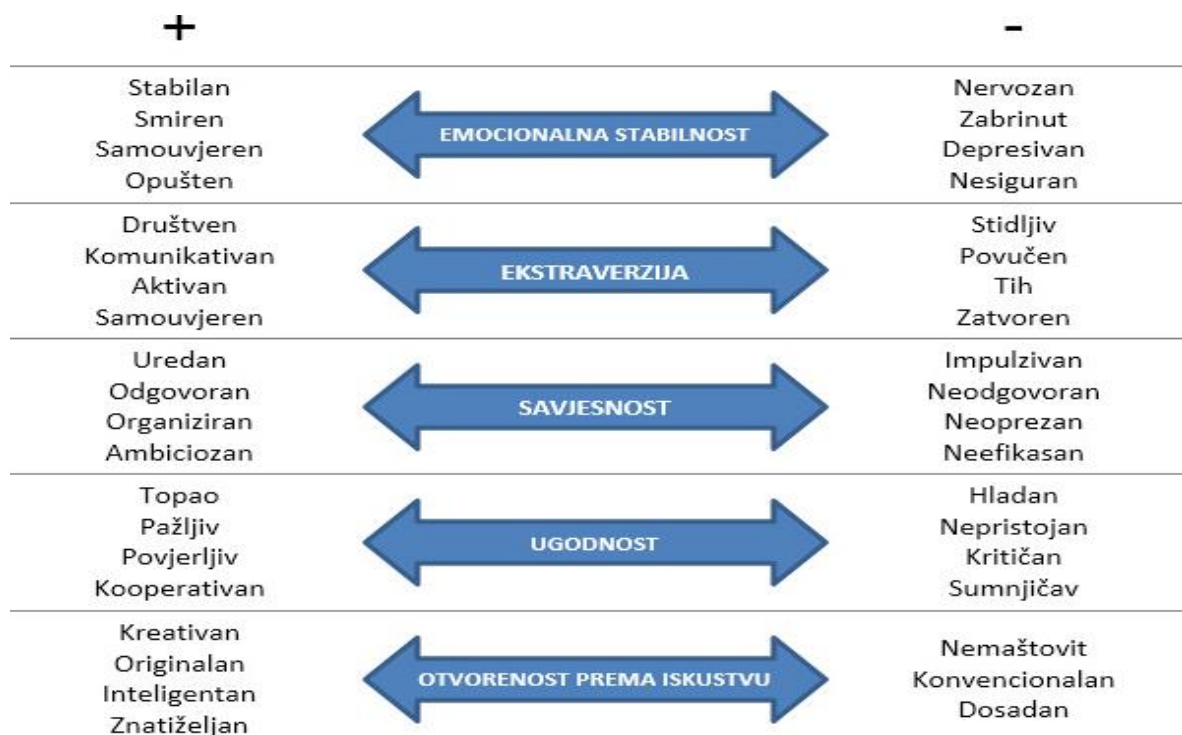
| + | | - |
|---|---|---|
| Stabilan<br>Smiren<br>Samouvjeren<br>Opušten | EMOCIONALNA STABILNOST | Nervozan<br>Zabrinut<br>Depresivan<br>Nesiguran |
| Društven<br>Komunikativan<br>Aktivan<br>Samouvjeren | EKSTRAVERZIJA | Stidljiv<br>Povučen<br>Tih<br>Zatvoren |
| Uredan<br>Odgovoran<br>Organiziran<br>Ambiciozan | SAVJESNOST | Impulzivan<br>Neodgovoran<br>Neoprezan<br>Neefikasan |
| Topao<br>Pažljiv<br>Povjerljiv<br>Kooperativan | UGODNOST | Hladan<br>Nepristojan<br>Kritičan<br>Sumnjičav |
| Kreativan<br>Originalan<br>Inteligentan<br>Znatiželjan | OTVORENOST PREMA ISKUSTVU | Nemaštovit<br>Konvencionalan<br>Dosadan |